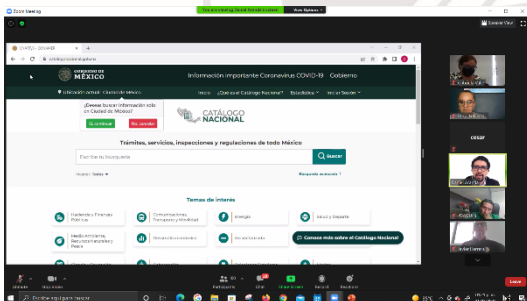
Zoom Meeting

You are viewing Daniel Rebollo's screen

View Options

Exit Full Screen

CNTSE - Gob.mx

catalogonacional.gob.mx

GOBIERNO DE MÉXICO

Información importante Coronavirus COVID-19

Gobierno

Ubicación actual: Ciudad de México

Inicio

¿Qué es el Catálogo Nacional?

Estadísticos

Iniciar Sesión

¿Deseas buscar información sólo en Ciudad de México?

Si, continuar

No, cancelar

CATÁLOGO NACIONAL

Trámites, servicios, inspecciones y regulaciones de todo México

Escribe tu búsqueda

Buscar

Búsqueda avanzada

Temas de interés

Hacienda y Finanzas Públicas

Comunicaciones, Transporte y Movilidad

Energía

Salud y Deporte

Medio Ambiente, Recursos Naturales y Pesca

Conoce más sobre el Catálogo Nacional

cesar

Unmute

Stop Video

Participants

Chat

Share Screen

Record

Reactions

Leave

Escribe aquí para buscar